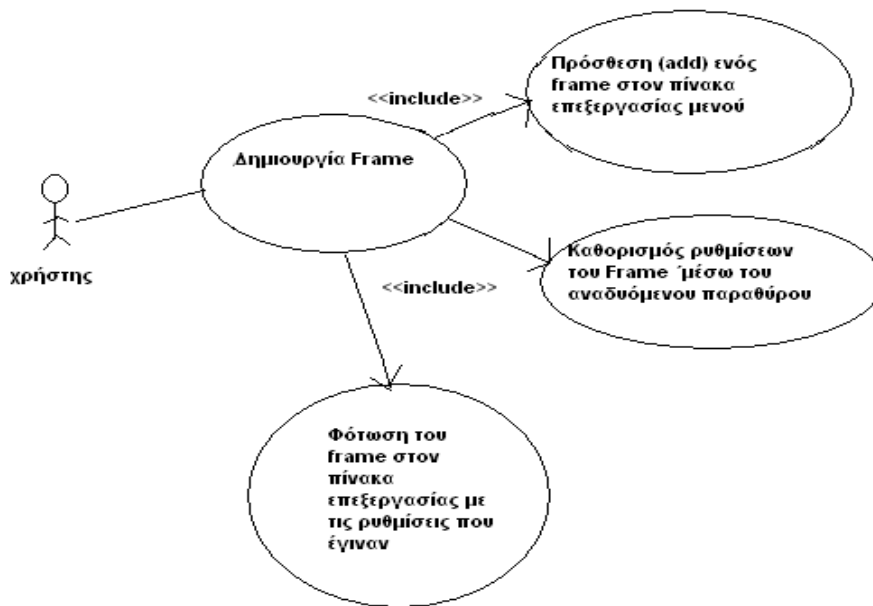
Πρόσθεση (add) ενός frame στον πίνακα επεξεργασίας μενού

<<include>>

Δημιουργία Frame

χρήστης

Καθορισμός ρυθμίσεων του Frame ΄μέσω του αναδυόμενου παραθύρου

<<include>>

Φότωση του frame στον πίνακα επεξεργασίας με τις ρυθμίσεις που έγιναν